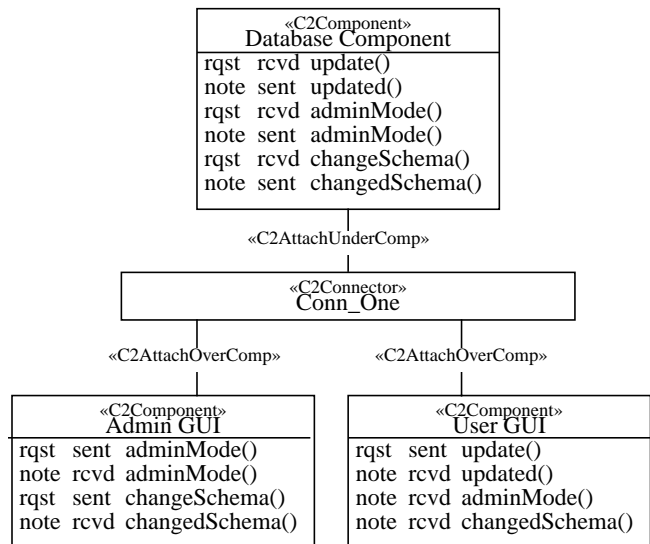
«C2Component»
Database Component
rqst rcvd update()
note sent updated()
rqst rcvd adminMode()
note sent adminMode()
rqst rcvd changeSchema()
note sent changedSchema()

«C2AttachUnderComp»

«C2Connector»
Conn_One

«C2AttachOverComp»

«C2AttachOverComp»

«C2Component»
Admin GUI
rqst sent adminMode()
note rcvd adminMode()
rqst sent changeSchema()
note rcvd changedSchema()

«C2Component»
User GUI
rqst sent update()
note rcvd updated()
note rcvd adminMode()
note rcvd changedSchema()